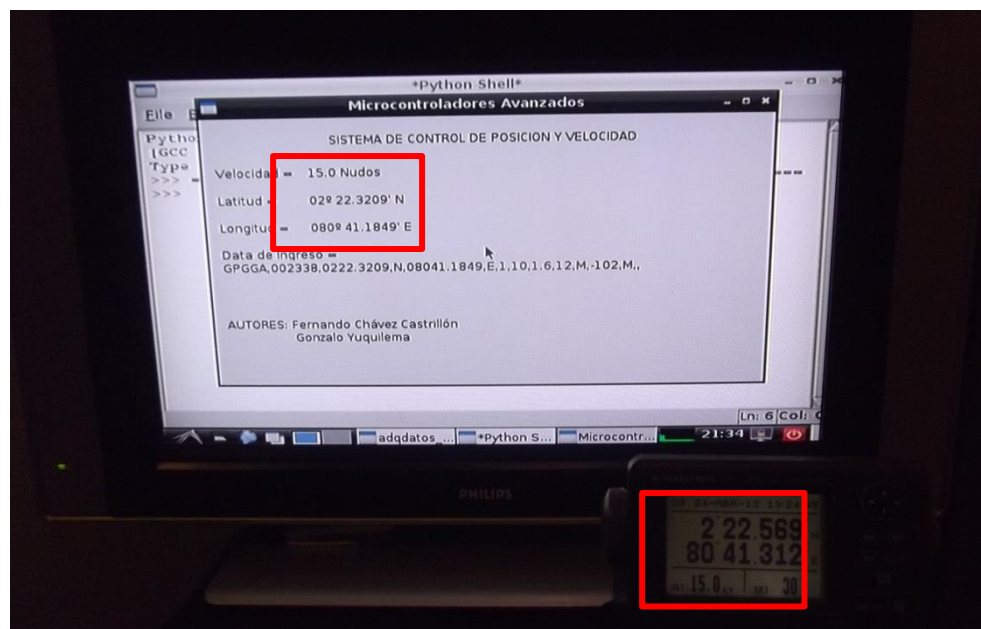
*Python Shell*

File E

Pytho
[GCC
Type
>>>
>>>

Microcontroladores Avanzados

SISTEMA DE CONTROL DE POSICION Y VELOCIDAD

Velocidad = 15.0 Nudos

Latitud = 02º 22.3209' N

Longitud = 080º 41.1849' E

Data de ingreso =
GPGGA,002338,0222.3209,N,08041.1849,E,1,10,1.6,12,M,-102,M,,

AUTORES: Fernando Chávez Castrillón
Gonzalo Yuquilema

Ln: 6 Col: 0

adqdatos ... *Python S... Microcontr... 21:34

PHILIPS

2 22.569
80 41.312
15.0 30